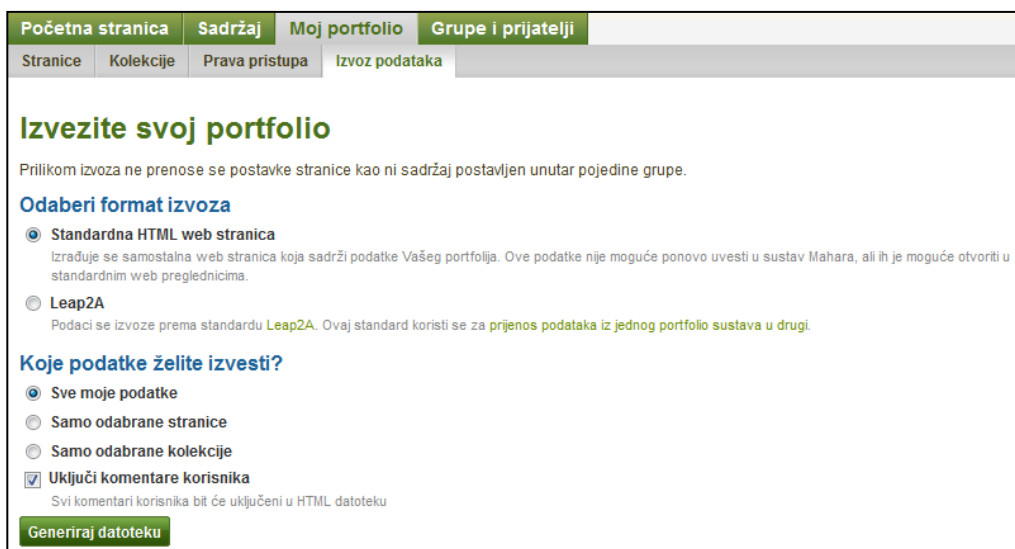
Početna stranica | Sadržaj | Moj portfolio | Grupe i prijatelji

Stranice | Kolekcije | Prava pristupa | Izvoz podataka

Izvezite svoj portfolio

Prilikom izvoza ne prenose se postavke stranice kao ni sadržaj postavljen unutar pojedine grupe.

Odaberi format izvoza

Standardna HTML web stranica

Izrađuje se samostalna web stranica koja sadrži podatke Vašeg portfolija. Ove podatke nije moguće ponovo uvesti u sustav Mahara, ali ih je moguće otvoriti u standardnim web preglednicima.

Leap2A

Podaci se izvoze prema standardu Leap2A. Ovaj standard koristi se za prijenos podataka iz jednog portfolio sustava u drugi.

Koje podatke želite izvesti?

Sve moje podatke

Samo odabrane stranice

Samo odabrane kolekcije

Uključi komentare korisnika

Svi komentari korisnika bit će uključeni u HTML datoteku

Generiraj datoteku